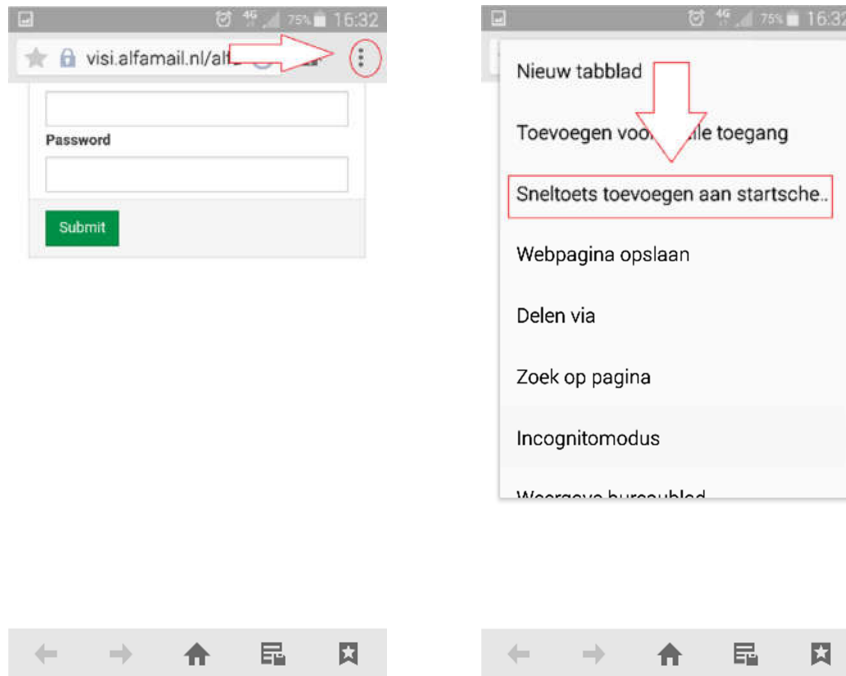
4G 75% 16:32

visi.alfamail.nl/alf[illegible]

Password

Submit

4G 75% 16:32

Nieuw tabblad

Toevoegen voo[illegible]le toegang

Sneltoets toevoegen aan startsche..

Webpagina opslaan

Delen via

Zoek op pagina

Incognitomodus

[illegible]